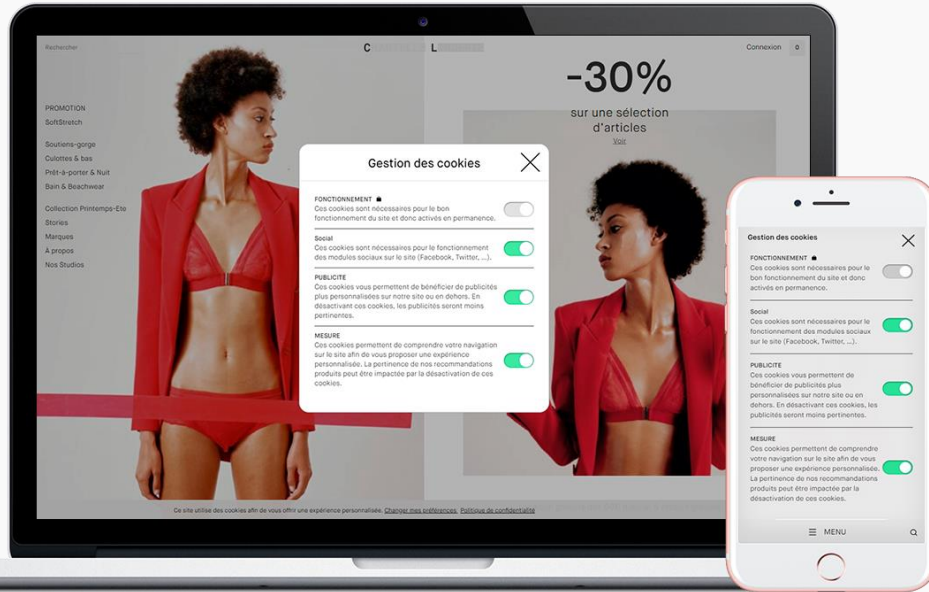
Rechercher

C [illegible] L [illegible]

Connexion 0

PROMOTION
SoftStretch

Soutiens-gorge
Culottes & bas
Prêt-à-porter & Nuit
Bain & Beachwear

Collection Printemps-Ete
Stories
Marques
À propos
Nos Studios

-30%
sur une sélection d'articles
Voir

Gestion des cookies

FONCTIONNEMENT
Ces cookies sont nécessaires pour le bon fonctionnement du site et donc activés en permanence.

Social
Ces cookies sont nécessaires pour le fonctionnement des modules sociaux sur le site (Facebook, Twitter, ...).

PUBLICITE
Ces cookies vous permettent de bénéficier de publicités plus personnalisées sur notre site ou en dehors. En désactivant ces cookies, les publicités seront moins pertinentes.

MESURE
Ces cookies permettent de comprendre votre navigation sur le site afin de vous proposer une expérience personnalisée. La pertinence de nos recommandations produits peut être impactée par la désactivation de ces cookies.

Ce site utilise des cookies afin de vous offrir une expérience personnalisée. Changer mes préférences Politique de confidentialité

Gestion des cookies

FONCTIONNEMENT
Ces cookies sont nécessaires pour le bon fonctionnement du site et donc activés en permanence.

Social
Ces cookies sont nécessaires pour le fonctionnement des modules sociaux sur le site (Facebook, Twitter, ...).

PUBLICITE
Ces cookies vous permettent de bénéficier de publicités plus personnalisées sur notre site ou en dehors. En désactivant ces cookies, les publicités seront moins pertinentes.

MESURE
Ces cookies permettent de comprendre votre navigation sur le site afin de vous proposer une expérience personnalisée. La pertinence de nos recommandations produits peut être impactée par la désactivation de ces cookies.

MENU